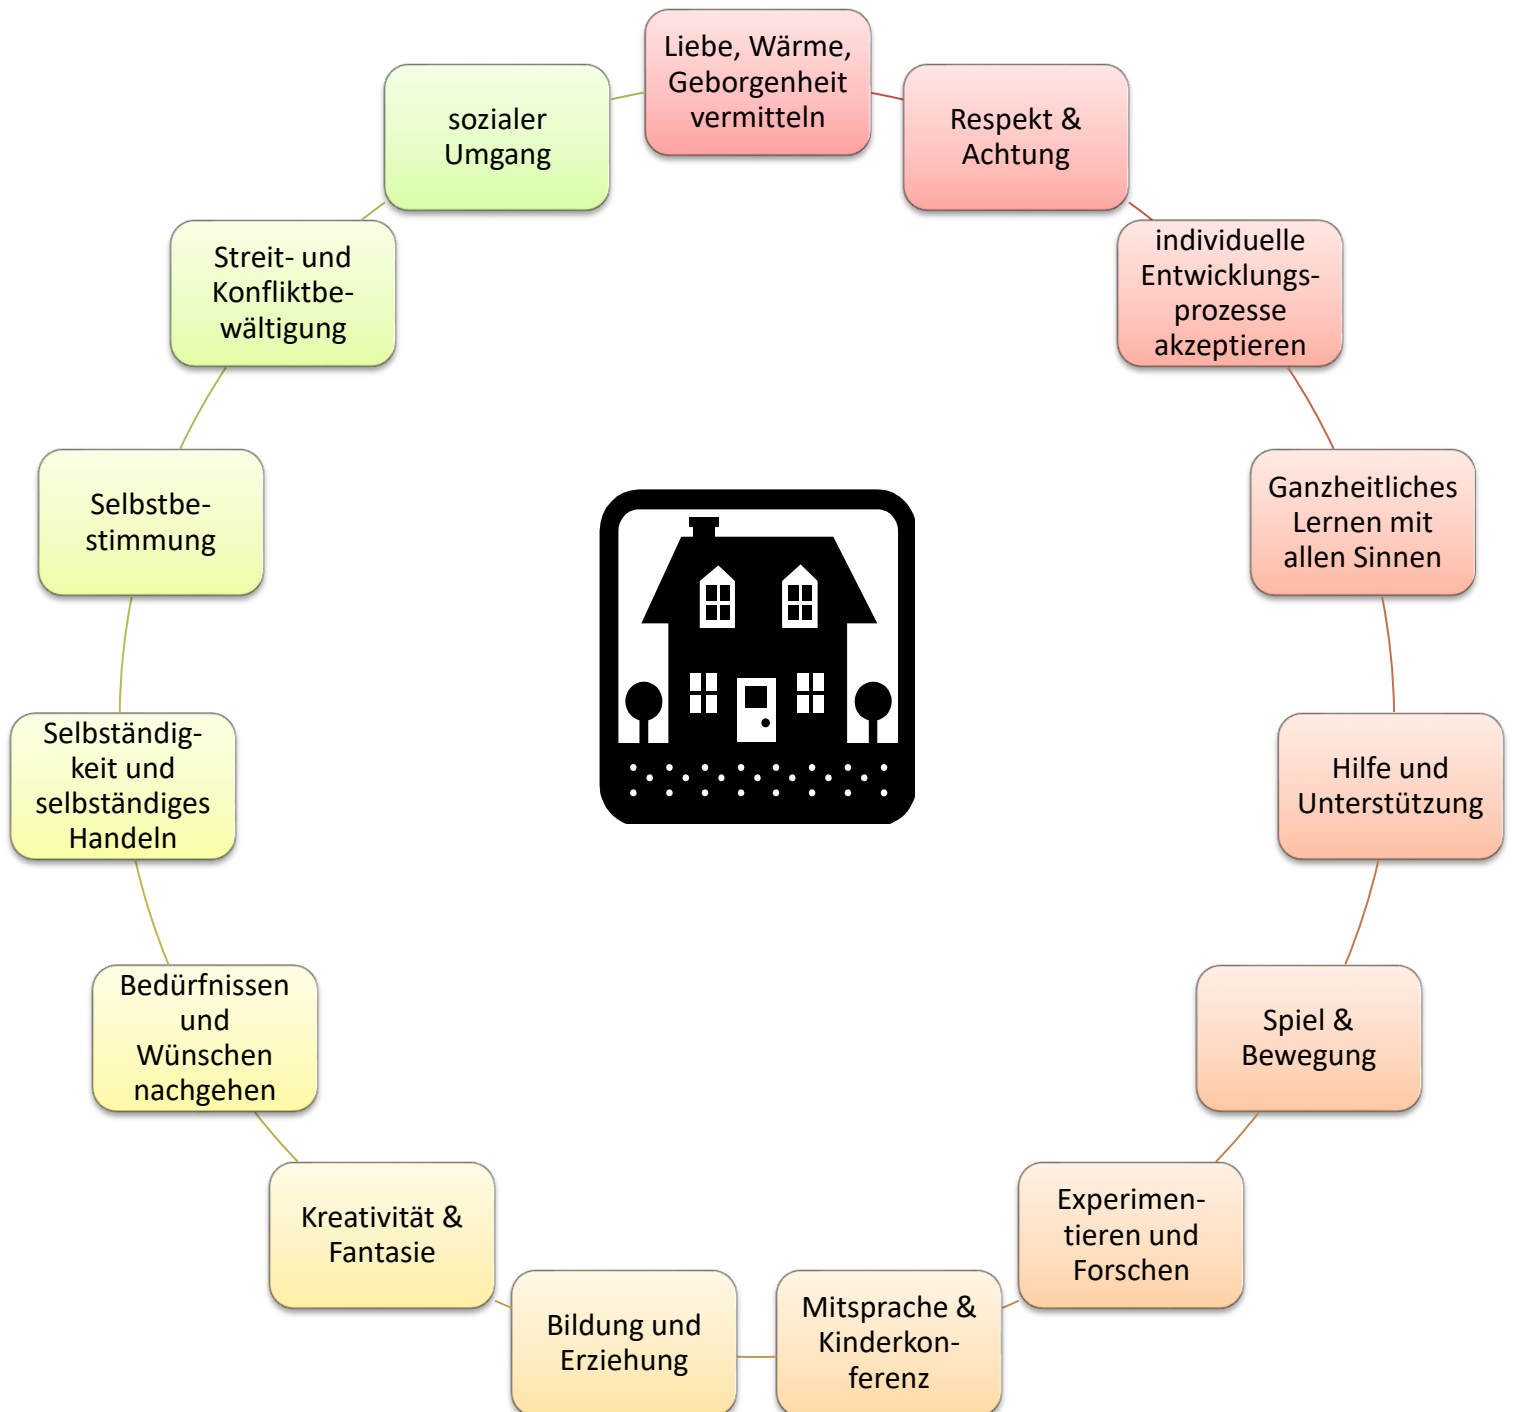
Liebe, Wärme, Geborgenheit vermitteln

Respekt & Achtung

individuelle Entwicklungsprozesse akzeptieren

Ganzheitliches Lernen mit allen Sinnen

Hilfe und Unterstützung

Spiel & Bewegung

Experimentieren und Forschen

Mitsprache & Kinderkonferenz

Bildung und Erziehung

Kreativität & Fantasie

Bedürfnissen und Wünschen nachgehen

Selbständigkeit und selbständiges Handeln

Selbstbestimmung

Streit- und Konfliktbewältigung

sozialer Umgang